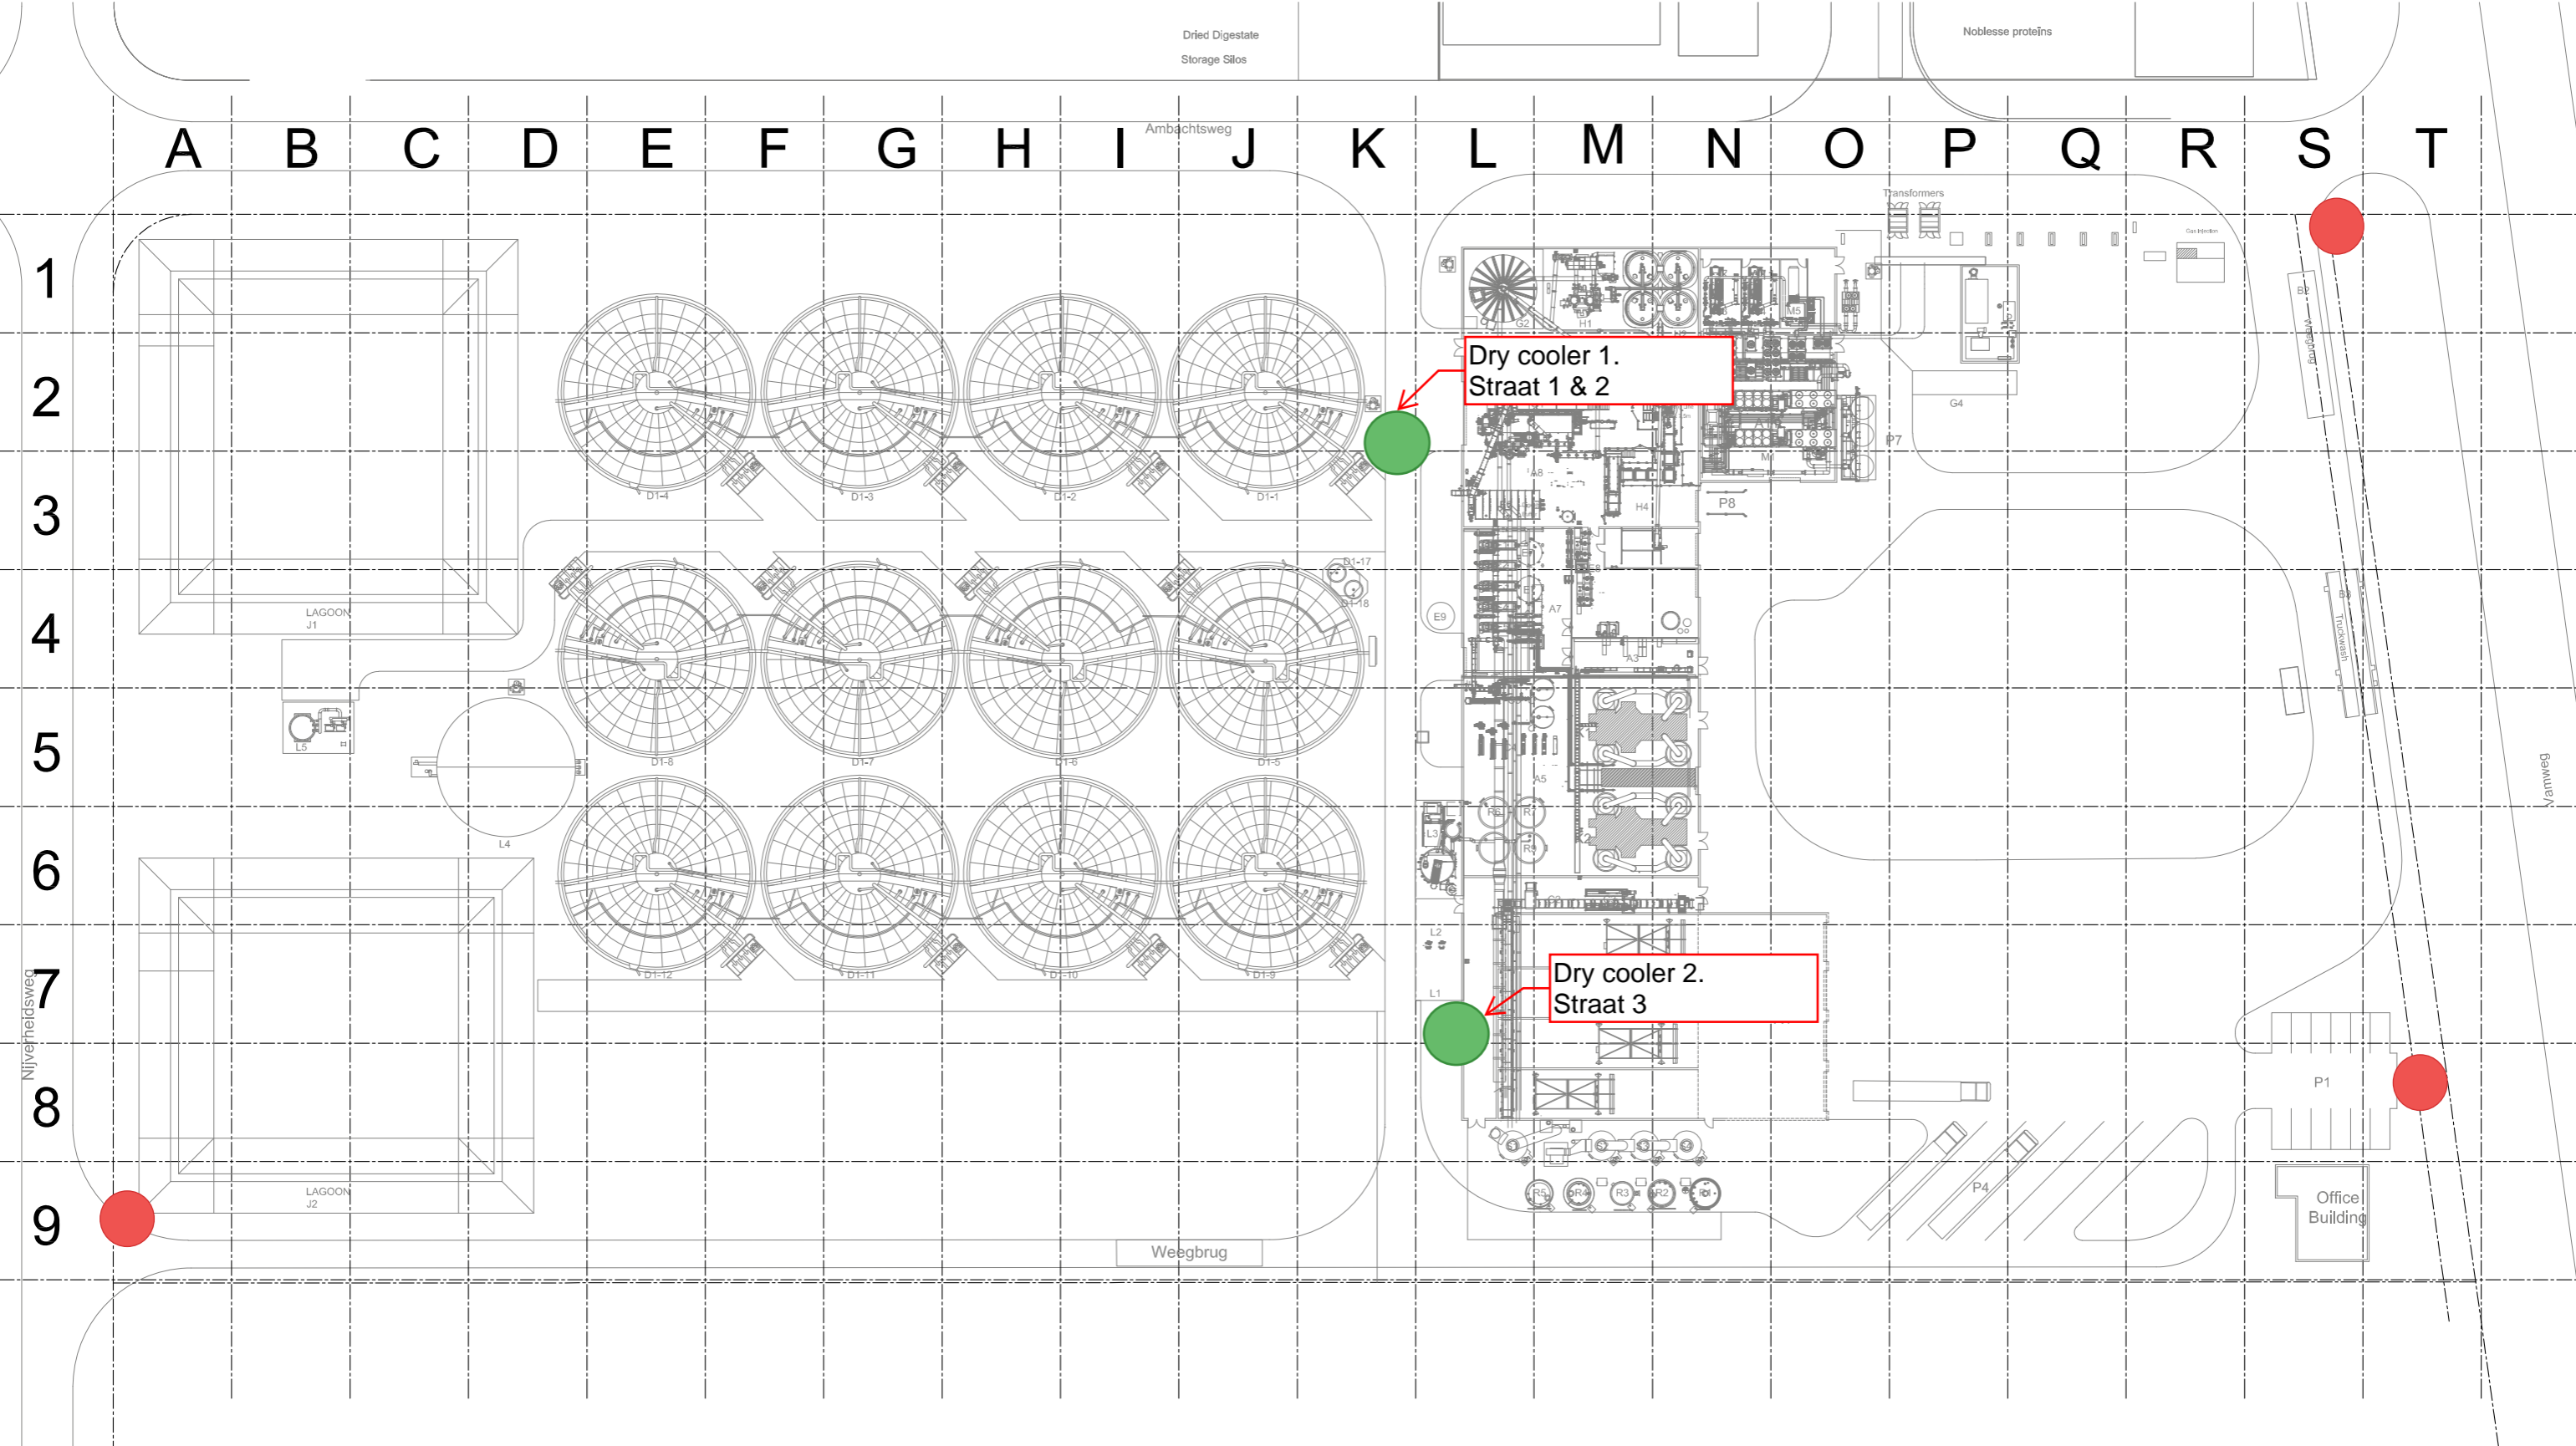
Dried Digestate
Storage Silos

Noblesse proteins

Ambachtsweg

A B C D E F G H I J K L M N O P Q R S T

1
2
3
4
5
6
7
8
9

Transformers

Dry cooler 1.
Straat 1 & 2

D1-4 D1-3 D1-2 D1-1

G2 H1 M5 G4 P7 P8 H4 A8 M

LAGOON
J1

D1-17
D1-18

E9 A7 A3

L5

L4

D1-8 D1-7 D1-6 D1-5

A5

L3

D1-12 D1-11 D1-10 D1-9

L2

Dry cooler 2.
Straat 3

L1

Nijverheidsweg

LAGOON
J2

P1

P4

Office
Building

Weegbrug

Truckwash

Vamweg